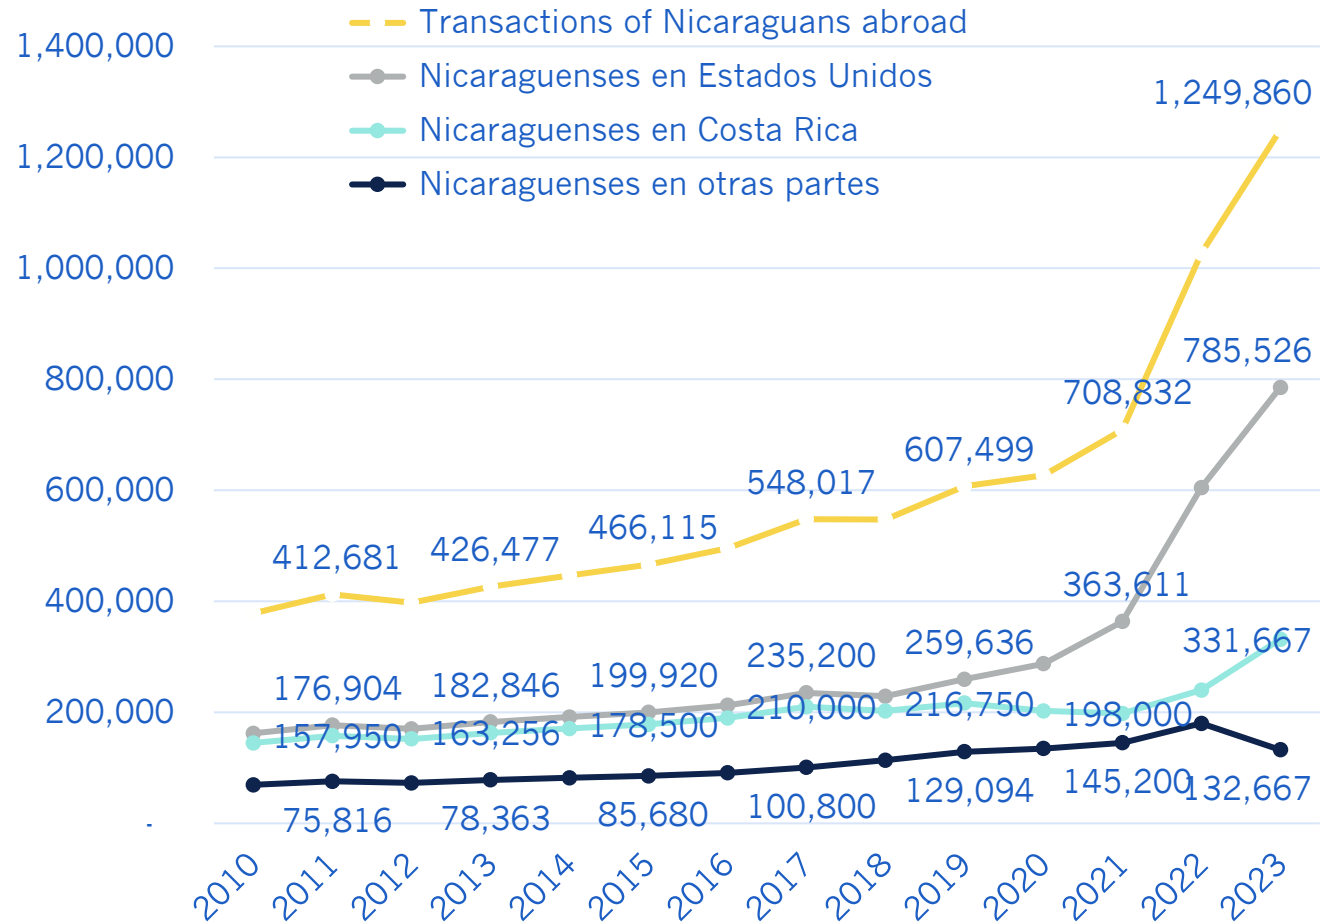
Transactions of Nicaraguans abroad
Nicaraguenses en Estados Unidos
Nicaraguenses en Costa Rica
Nicaraguenses en otras partes

1,400,000
1,200,000
1,000,000
800,000
600,000
400,000
200,000
-

1,249,860
785,526
708,832
607,499
548,017
466,115
426,477
412,681
363,611
331,667
259,636
235,200
199,920
182,846
176,904
216,750
210,000
198,000
178,500
163,256
157,950
145,200
132,667
129,094
100,800
85,680
78,363
75,816

2010
2011
2012
2013
2014
2015
2016
2017
2018
2019
2020
2021
2022
2023